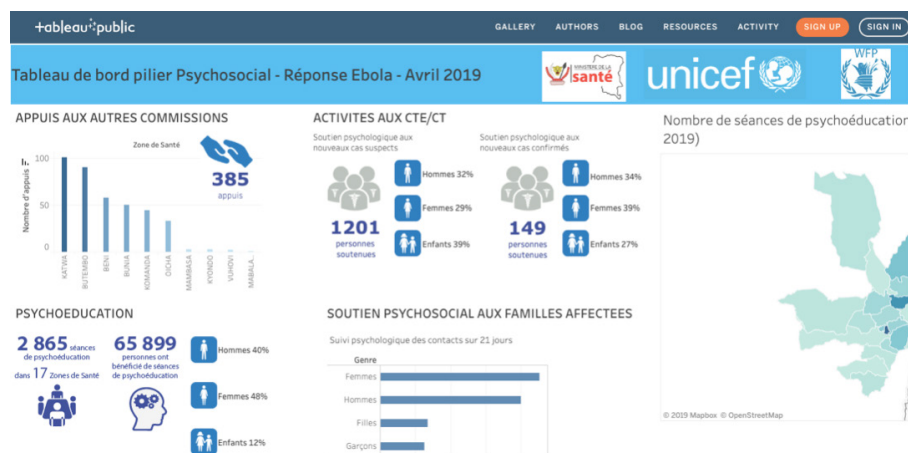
+tableau+public

GALLERY AUTHORS BLOG RESOURCES ACTIVITY SIGN UP SIGN IN

Tableau de bord pilier Psychosocial - Réponse Ebola - Avril 2019

MINISTERE DE LA Santé

unicef

WFP

APPUIS AUX AUTRES COMMISSIONS

Zone de Santé

100

50

0

Nombre d'appuis

KATWA
BUTEMBO
BENI
BUNIA
KOMANDA
OICHA
MAMBASA
KYONDO
VUHOVI
MABALA..

385
appuis

ACTIVITES AUX CTE/CT

Soutien psychologique aux nouveaux cas suspects

1201
personnes soutenues

Hommes 32%
Femmes 29%
Enfants 39%

Soutien psychologique aux nouveaux cas confirmés

149
personnes soutenues

Hommes 34%
Femmes 39%
Enfants 27%

Nombre de séances de psychoéducation
2019)

© 2019 Mapbox © OpenStreetMap

PSYCHOEDUCATION

2 865 séances de psychoéducation
dans 17 Zones de Santé

65 899
personnes ont bénéficié de séances de psychoéducation

Hommes 40%
Femmes 48%
Enfants 12%

SOUTIEN PSYCHOSOCIAL AUX FAMILLES AFFECTEES

Suivi psychologique des contacts sur 21 jours

Genre
Femmes
Hommes
Filles
Garçons